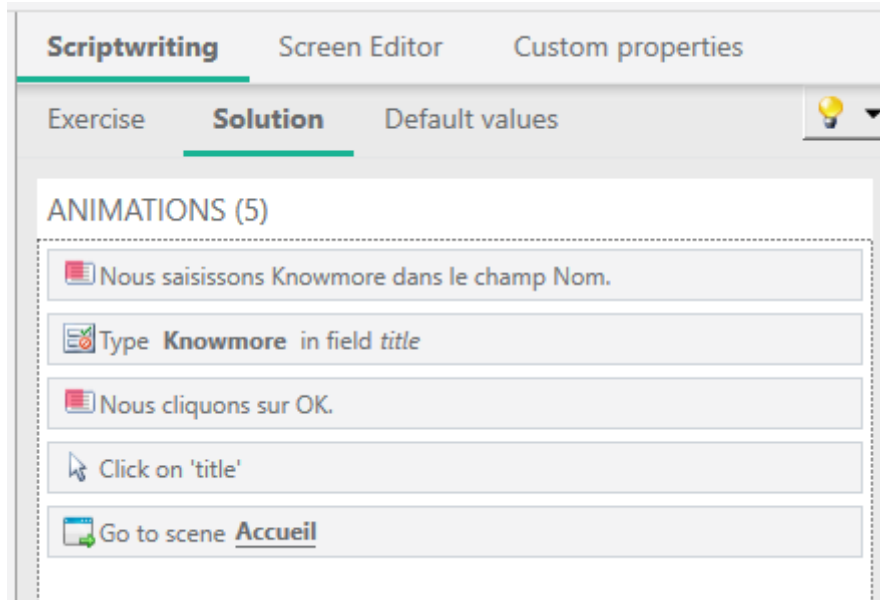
Scriptwriting Screen Editor Custom properties

Exercise Solution Default values

ANIMATIONS (5)

Nous saisissons Knowmore dans le champ Nom.

Type **Knowmore** in field *title*

Nous cliquons sur OK.

Click on 'title'

Go to scene **Accueil**